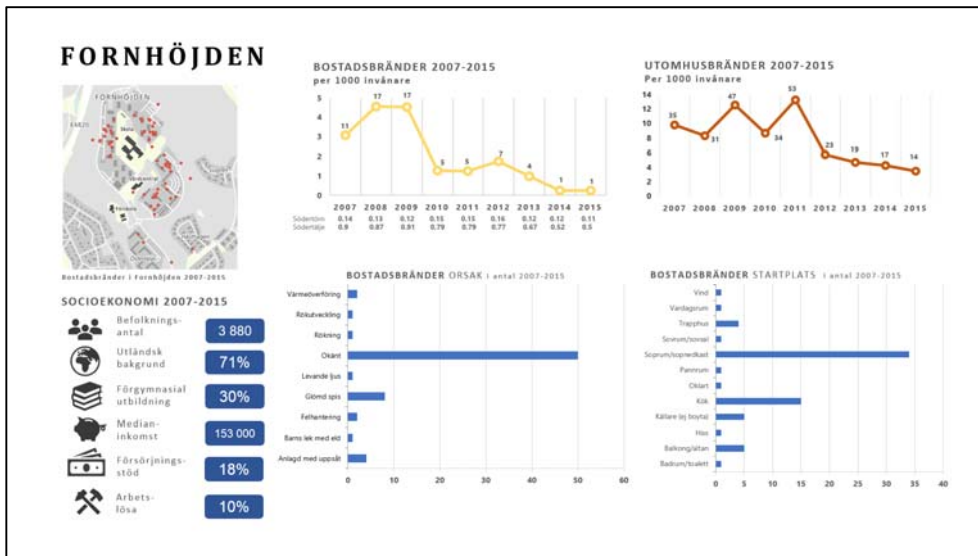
FORNHÖJDEN

FORNHÖJDEN
Skola

Bostadsbränder i Fornhöjden 2007-2015

SOCIOEKONOMI 2007-2015

Befolkningsantal 3 880

Utländsk bakgrund 71%

Förgymnasial utbildning 30%

Medianinkomst 153 000

Försörjningsstöd 18%

Arbetslösa 10%

BOSTADSBRÄNDER 2007-2015
per 1000 invånare

| | 2007 | 2008 | 2009 | 2010 | 2011 | 2012 | 2013 | 2014 | 2015 |
|---|---|---|---|---|---|---|---|---|---|
| | 11 | 17 | 17 | 5 | 5 | 7 | 4 | 1 | 1 |
| Södertörn | 0.14 | 0.13 | 0.12 | 0.15 | 0.15 | 0.16 | 0.12 | 0.12 | 0.11 |
| Södertälje | 0.9 | 0.87 | 0.91 | 0.79 | 0.79 | 0.77 | 0.67 | 0.52 | 0.5 |

UTOMHUSBRÄNDER 2007-2015
Per 1000 invånare

| 2007 | 2008 | 2009 | 2010 | 2011 | 2012 | 2013 | 2014 | 2015 |
|---|---|---|---|---|---|---|---|---|
| 35 | 31 | 47 | 34 | 53 | 23 | 19 | 17 | 14 |

BOSTADSBRÄNDER ORSAK i antal 2007-2015
Värmeöverföring
Rökutveckling
Rökning
Okänt
Levande ljus
Glömd spis
Felhantering
Barns lek med eld
Anlagd med uppsåt
0 10 20 30 40 50 60

BOSTADSBRÄNDER STARTPLATS i antal 2007-2015
Vind
Vardagsrum
Trapphus
Sovrum/sovsal
Soprum/sopnedkast
Pannrum
Okänt
Kök
Källare (ej boyta)
Hiss
Balkong/altan
Badrum/toalett
0 5 10 15 20 25 30 35 40